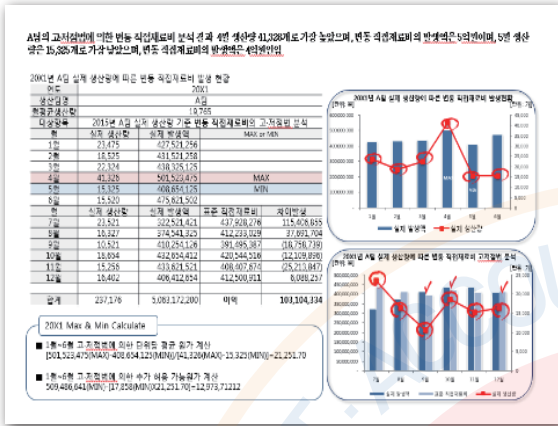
A社의 고저점법에 의한 변동 직접재료비 분석 결과 4월 생산량 41,328개로 가장 높았으며, 변동 직접재료비의 발생액은 5억원이며, 5월 생산량은 15,325개로 가장 낮았으며, 변동 직접재료비의 발생액은 4억원이었음.

20X1년 A社 실제 생산량에 따른 변동 직접재료비 발생 현황

| 연도 | 20X1 | | | |
|---|---|---|---|---|
| 생산업종 | A社 | | | |
| 현재고생산량 | 19,765 | | | |
| 대상월 | 2015년 A社 실제 생산량 기준 변동 직접재료비의 고저점법 분석 | | | |
| 월 | 실제 생산량 | 실제 발생액 | MAX or MIN | |
| 1월 | 23,475 | 427,521,256 | | |
| 2월 | 18,525 | 431,521,258 | | |
| 3월 | 22,324 | 438,325,125 | | |
| 4월 | 41,328 | 501,523,475 | MAX | |
| 5월 | 15,325 | 408,654,125 | MIN | |
| 6월 | 15,520 | 475,821,502 | | |
| 월 | 실제 생산량 | 실제 발생액 | 표준 직접재료비 | 차이분석 |
| 7월 | 43,421 | 552,521,421 | 437,928,276 | 115,408,855 |
| 8월 | 16,327 | 374,541,325 | 412,233,029 | 37,691,704 |
| 9월 | 10,521 | 410,251,126 | 391,495,387 | (18,755,739) |
| 10월 | 18,654 | 432,654,412 | 420,544,510 | (12,109,898) |
| 11월 | 15,258 | 433,621,521 | 408,607,674 | (25,213,847) |
| 12월 | 16,402 | 406,412,654 | 412,500,911 | 6,088,257 |
| 합계 | 237,176 | 5,093,172,200 | 미액 | 103,104,334 |

20X1 Max & Min Calculate

■ 1월~6월 고저점법에 의한 단위당 평균 원가 계산
(501,523,475(MAX)-408,654,125(MIN))/(41,328(MAX)-15,325(MIN))=21,251.70

■ 1월~6월 고저점법에 의한 추가 비용 가능원가 계산
509,486,641(MIN)-[17,858(MIN)X21,251.70]=12,973,71212

20X1년 A社 실제 생산량에 따른 변동 직접재료비 발생현황

1월 2월 3월 4월 5월 6월
MAX MIN
■ 실제 발생액 ■ 실제 생산량

20X1년 A社 실제 생산량에 따른 변동 직접재료비 고저점법 분석

7월 8월 9월 10월 11월 12월
■ 실제 발생액 ■ 표준 직접재료비 ■ 실제 생산량